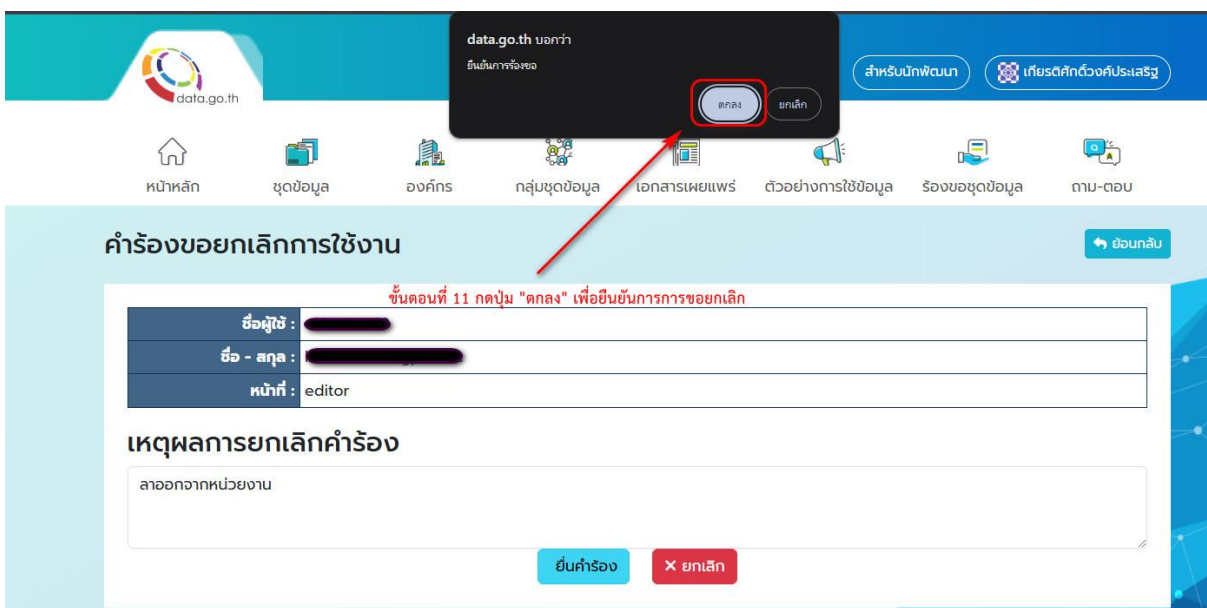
data.go.th

data.go.th บอกว่า
ยืนยันการร้องขอ
ตกลง ยกเลิก

สำหรับนักพัฒนา เกียรติศักดิ์องค์ประเสริฐ

หน้าหลัก ชุดข้อมูล องค์กร กลุ่มชุดข้อมูล เอกสารเผยแพร่ ตัวอย่างการใช้ข้อมูล ร้องขอชุดข้อมูล ถาม-ตอบ

คำร้องขอยกเลิกการใช้งาน

ย้อนกลับ

ขั้นตอนที่ 11 กดปุ่ม "ตกลง" เพื่อยืนยันการการขอยกเลิก

| ชื่อผู้ใช้ : | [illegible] |
|---|---|
| ชื่อ - สกุล : | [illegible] |
| หน้าที่ : | editor |

เหตุผลการยกเลิกคำร้อง

ลาออกจากหน่วยงาน

ยื่นคำร้อง ✕ ยกเลิก